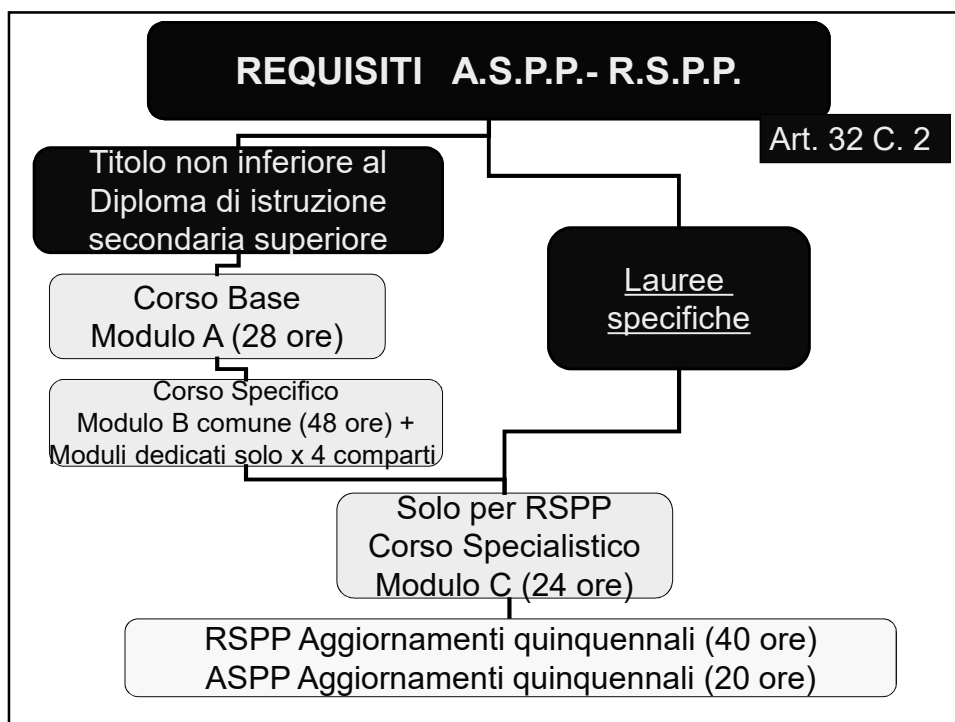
REQUISITI A.S.P.P.- R.S.P.P.

Art. 32 C. 2

Titolo non inferiore al Diploma di istruzione secondaria superiore

Lauree specifiche

Corso Base
Modulo A (28 ore)

Corso Specifico
Modulo B comune (48 ore) +
Moduli dedicati solo x 4 comparti

Solo per RSPP
Corso Specialistico
Modulo C (24 ore)

RSPP Aggiornamenti quinquennali (40 ore)
ASPP Aggiornamenti quinquennali (20 ore)